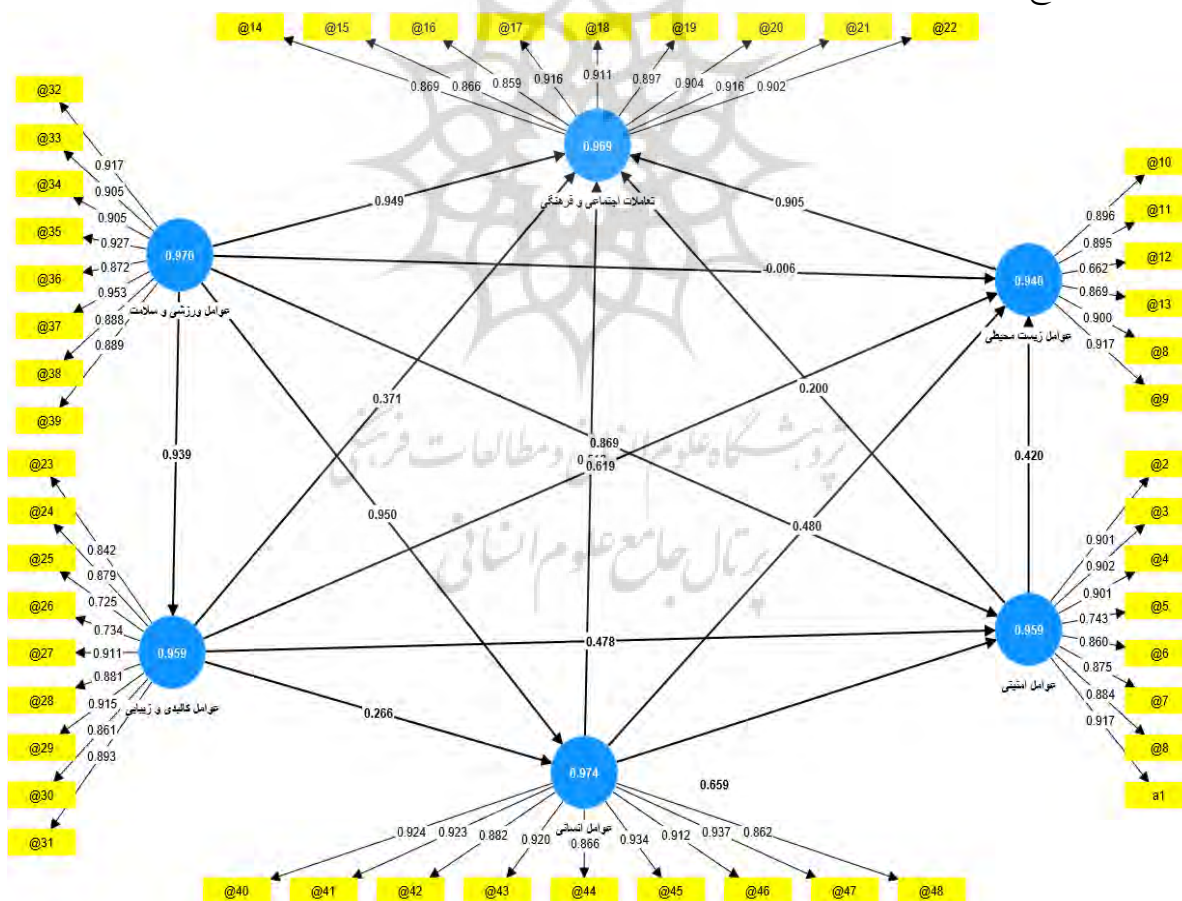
@14 @15 @16 @17 @18 @19 @20 @21 @22

0.869 0.866 0.859 0.916 0.911 0.897 0.904 0.916 0.902

0.969

تعاملات اجتماعی و فرهنگی

@32 @33 @34 @35 @36 @37 @38 @39

0.917 0.905 0.905 0.927 0.872 0.953 0.888 0.889

0.976

عوامل ورزشی و سلامت

0.949

0.905

-0.006

@10 @11 @12 @13 @8 @9

0.896 0.895 0.662 0.869 0.900 0.917

0.946

عوامل زیست محیطی

0.371

0.200

0.939

0.869

0.619

0.420

0.950

0.480

@23 @24 @25 @26 @27 @28 @29 @30 @31

0.842 0.879 0.725 0.734 0.911 0.881 0.915 0.861 0.893

0.959

عوامل کالبدی و زیبایی

0.478

@2 @3 @4 @5 @6 @7 @8 a1

0.901 0.902 0.901 0.743 0.860 0.875 0.884 0.917

0.959

عوامل امنیتی

0.266

0.974

عوامل انسانی

0.659

0.924 0.923 0.882 0.920 0.866 0.934 0.912 0.937 0.862

@40 @41 @42 @43 @44 @45 @46 @47 @48

پژوهشگاه علوم انسانی و مطالعات فرهنگی
پرتال جامع علوم انسانی